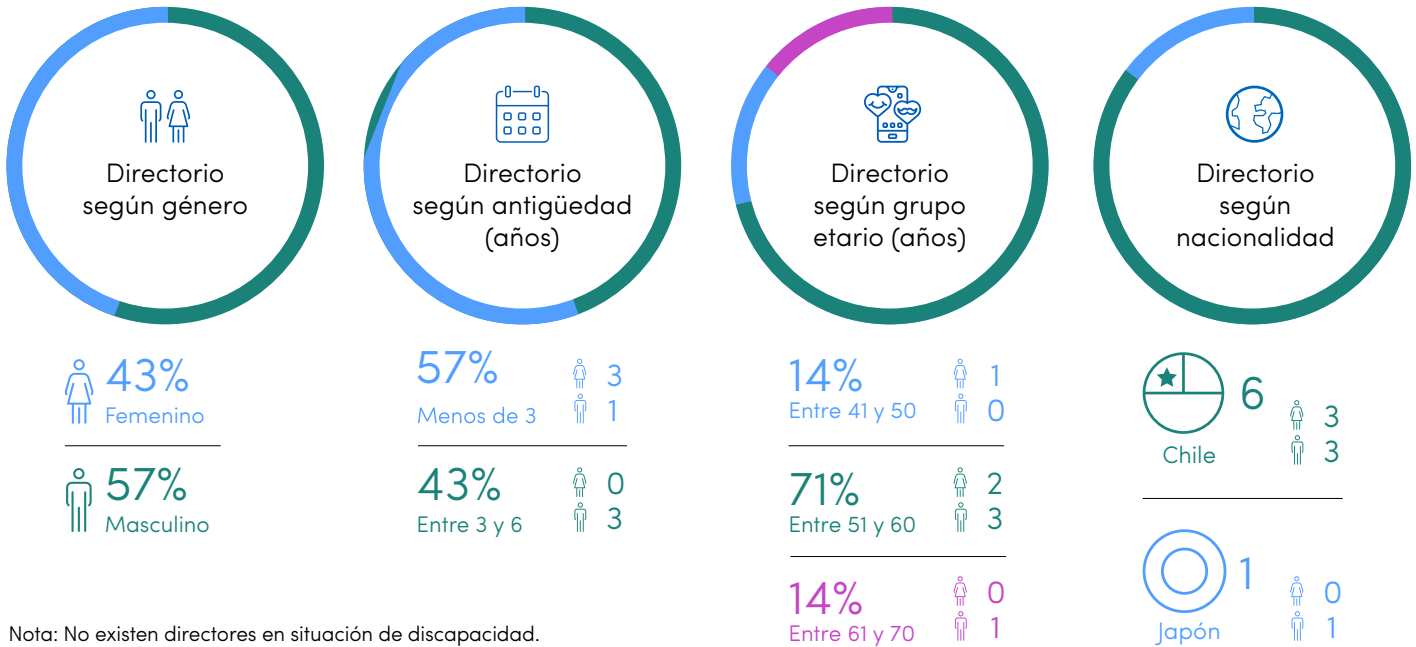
Directorio según género

43%
Femenino

57%
Masculino

Directorio según antigüedad (años)

57%
Menos de 3
3
1

43%
Entre 3 y 6
0
3

Directorio según grupo etario (años)

14%
Entre 41 y 50
1
0

71%
Entre 51 y 60
2
3

14%
Entre 61 y 70
0
1

Directorio según nacionalidad

Chile
6
3
3

Japón
1
0
1

Nota: No existen directores en situación de discapacidad.